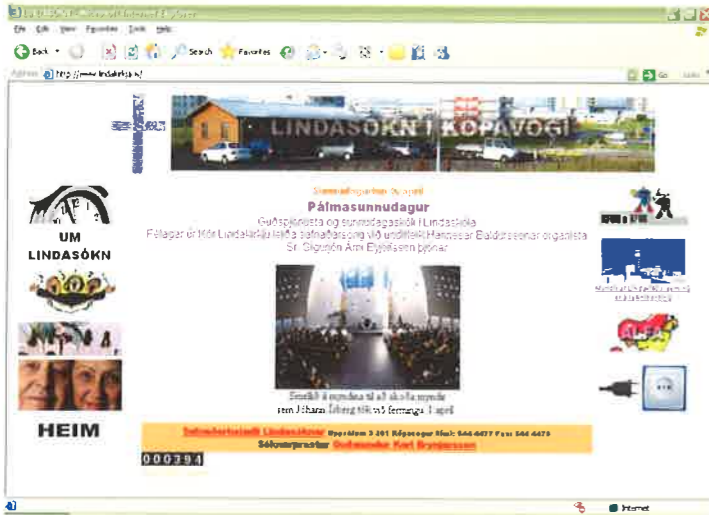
File Edit View Favorites Tools Help

Back Search Favorites

Address http://www.lindakirkja.is/

Go Links

LINDASÓKN Í KÓPAVOGI

UM LINDASÓKN

HEIM

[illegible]

Pálmasunnudagur

Guðsþjónusta og sunnudagaskóli í Lindaskóla

Félagar úr Kór Lindakirkju leiða safnaðarsöng við undirleik Hannesar Baldurssonar organista

Sr. Guðmundur Karl Brynjarsson þjónar

Smellið á myndina til að skoða myndir sem Jóhann Ísberg tók við fermingu 1. apríl

Safnaðarheimili Lindasóknar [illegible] Kópavogur Sími: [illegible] Fax: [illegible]

Sóknarprestur: Guðmundur Karl Brynjarsson

000394

Internet